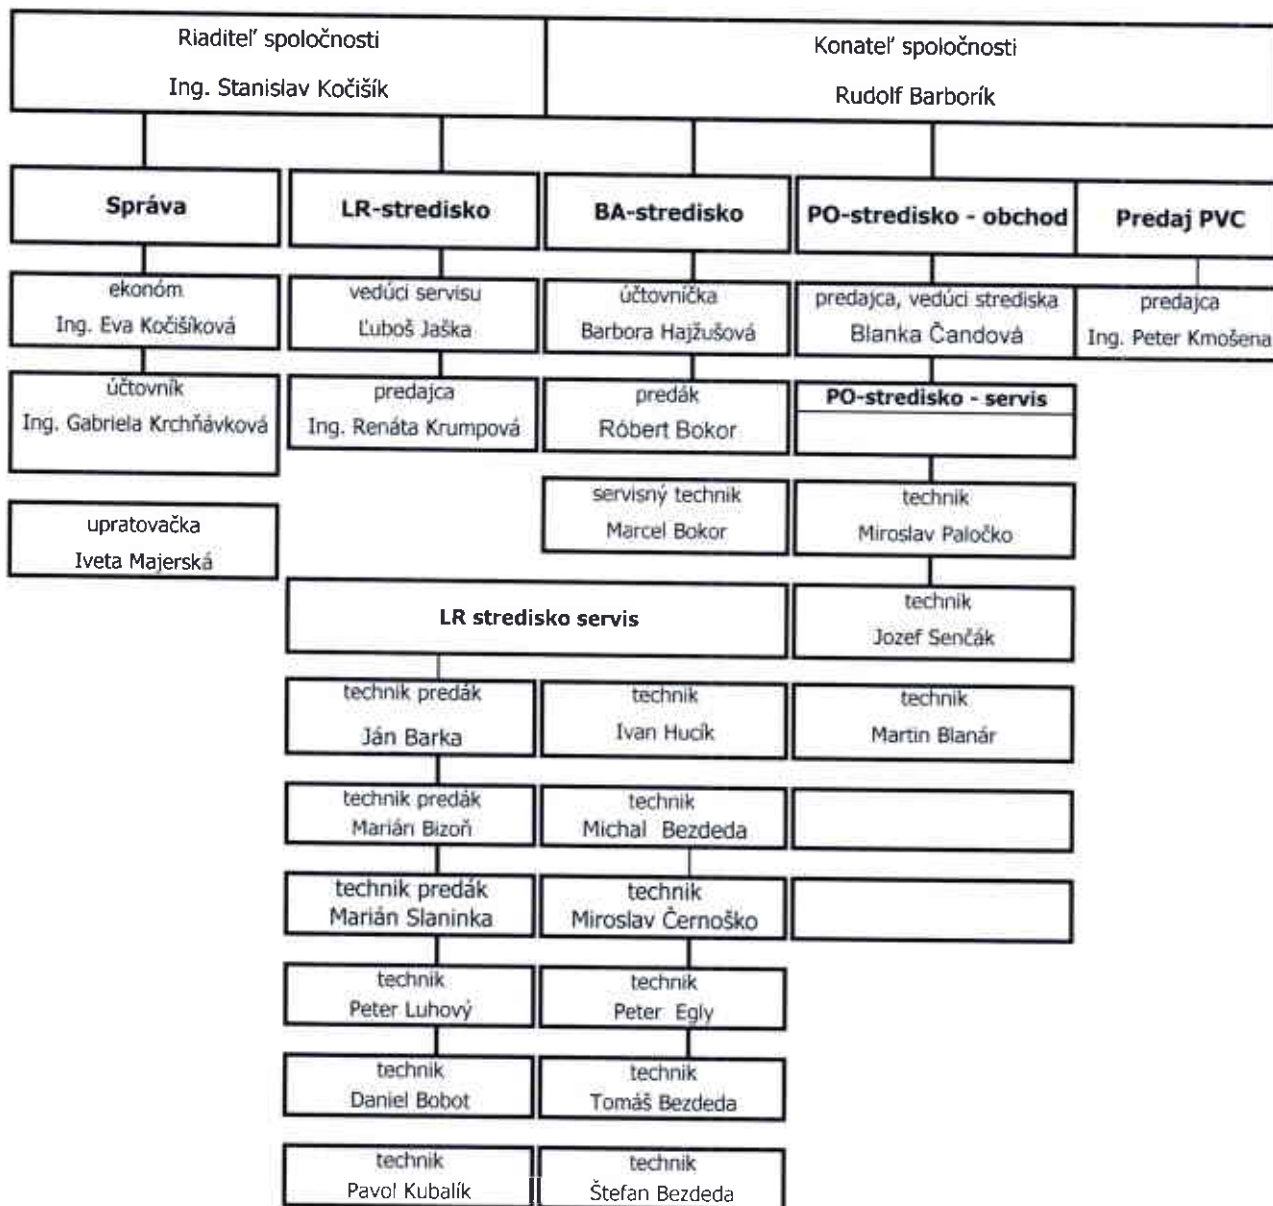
Riaditeľ spoločnosti
Ing. Stanislav Kočišík

Konateľ spoločnosti
Rudolf Barborík

Správa

LR-stredisko

BA-stredisko

PO-stredisko - obchod

Predaj PVC

ekonóm
Ing. Eva Kočišíková

vedúci servisu
Ľuboš Jaška

účtovníčka
Barbora Hajžušová

predajca, vedúci strediska
Blanka Čandová

predajca
Ing. Peter Kmošena

účtovník
Ing. Gabriela Krchňávková

predajca
Ing. Renáta Krumpová

predák
Róbert Bokor

PO-stredisko - servis

upratovačka
Iveta Majerská

servisný technik
Marcel Bokor

technik
Miroslav Paločko

LR stredisko servis

technik
Jozef Senčák

technik predák
Ján Barka

technik
Ivan Hucík

technik
Martin Blanár

technik predák
Marián Bizoň

technik
Michal Bezdeda

technik predák
Marián Slaninka

technik
Miroslav Černoško

technik
Peter Luhový

technik
Peter Egly

technik
Daniel Bobot

technik
Tomáš Bezdeda

technik
Pavol Kubalík

technik
Štefan Bezdeda